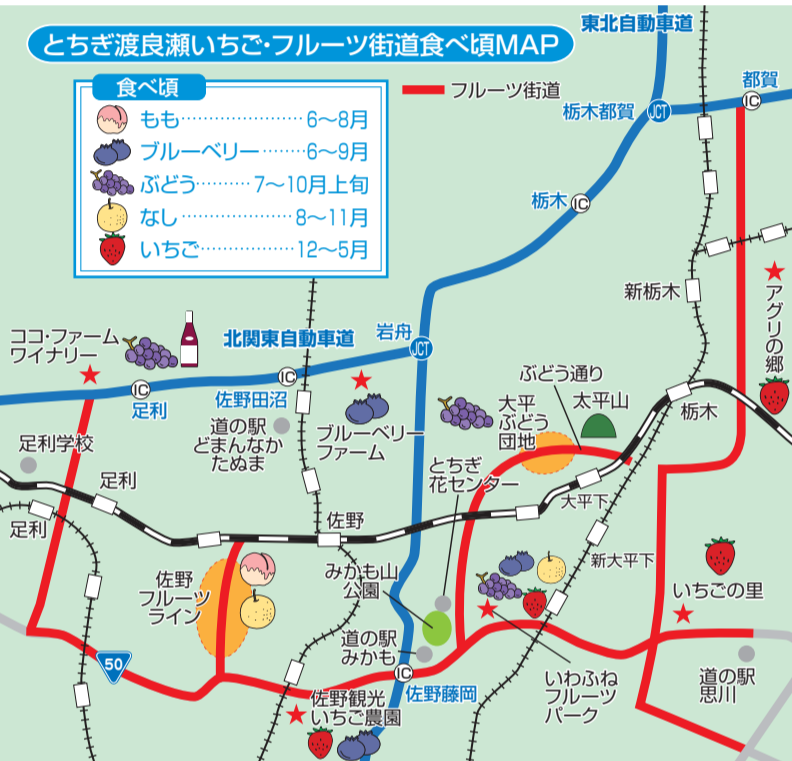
とちぎ渡良瀬いちご・フルーツ街道食べ頃MAP

食べ頃
もも……………………6〜8月
ブルーベリー………6〜9月
ぶどう………7〜10月上旬
なし…………………8〜11月
いちご………………12〜5月

フルーツ街道

東北自動車道
都賀
IC
栃木都賀
JCT
栃木
IC
新栃木
アグリの郷
ココ・ファーム・ワイナリー
北関東自動車道
岩舟
JCT
IC
足利
佐野田沼
IC
ぶどう通り
大平ぶどう団地
太平山
栃木
足利学校
道の駅どまんなかたぬま
ブルーベリーファーム
とちぎ花センター
大平下
足利
佐野
足利
新大平下
佐野フルーツライン
みかも山公園
いちごの里
道の駅みかも
50
IC
いわふねフルーツパーク
佐野藤岡
道の駅思川
佐野観光いちご農園